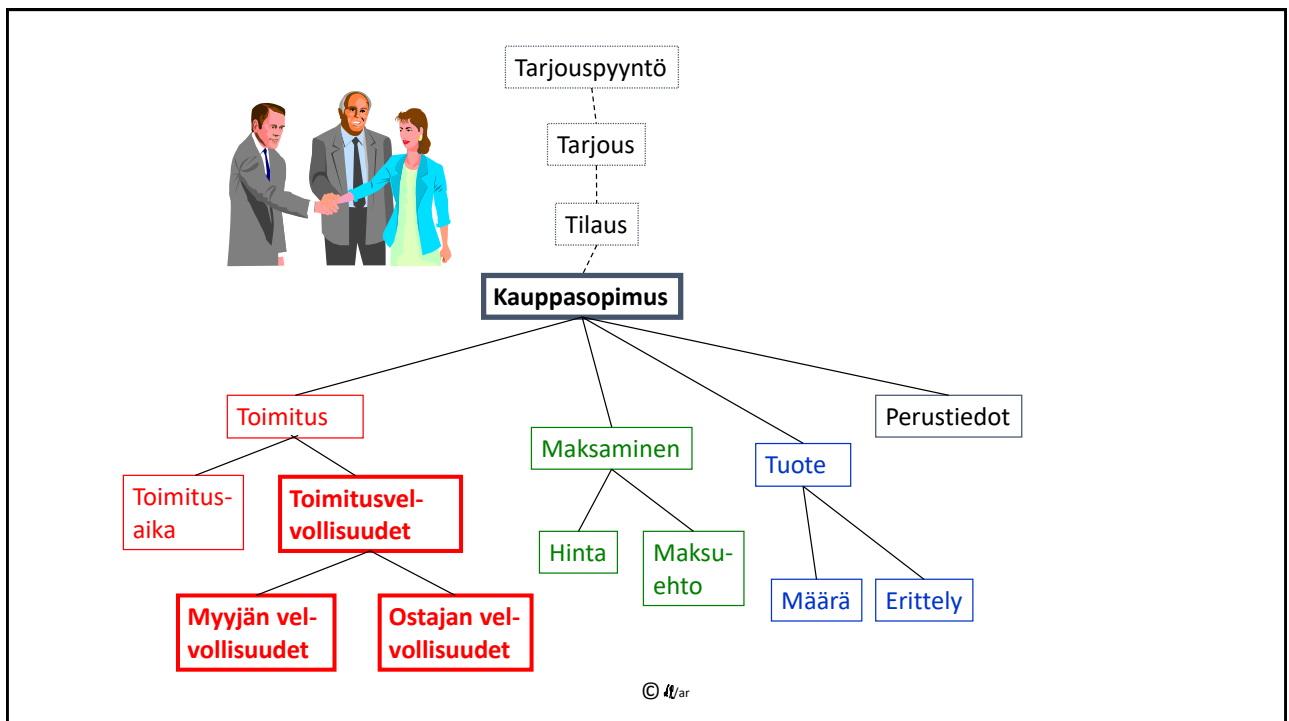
Tarjouspyyntö

Tarjous

Tilaus

Kauppasopimus

Toimitus

Maksaminen

Tuote

Perustiedot

Toimitusaika

Toimitusvelvollisuudet

Hinta

Maksuehto

Määrä

Erittely

Myyjän velvollisuudet

Ostajan velvollisuudet

© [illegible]ar